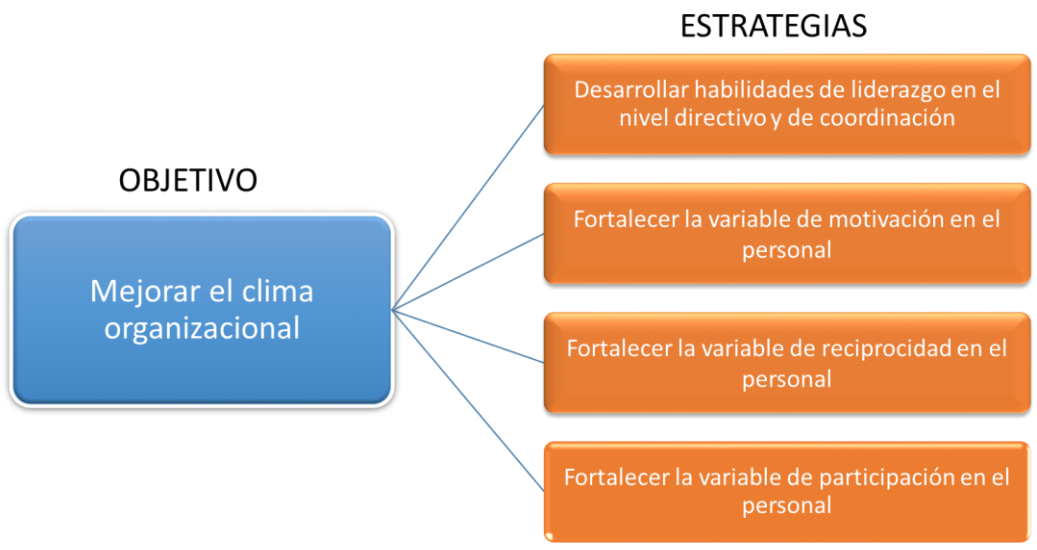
OBJETIVO

Mejorar el clima organizacional

ESTRATEGIAS

Desarrollar habilidades de liderazgo en el nivel directivo y de coordinación

Fortalecer la variable de motivación en el personal

Fortalecer la variable de reciprocidad en el personal

Fortalecer la variable de participación en el personal